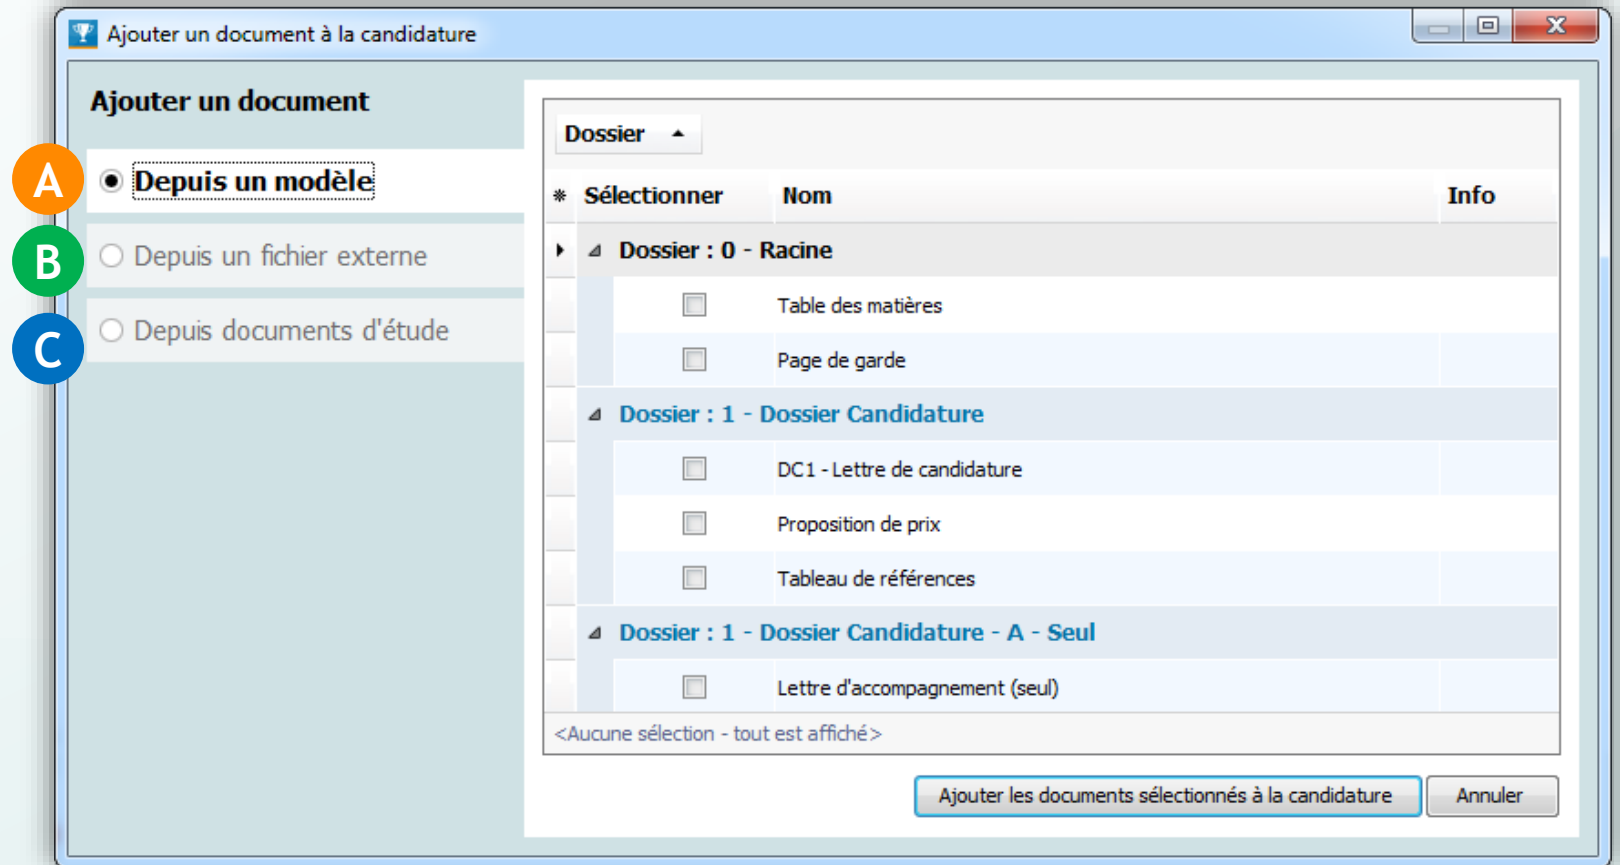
Ajouter un document à la candidature

Ajouter un document

A
Depuis un modèle

B
Depuis un fichier externe

C
Depuis documents d'étude

Dossier

| * | Sélectionner | Nom | Info |
|---|---|---|---|
| | Dossier : 0 - Racine | | |
| | ☐ | Table des matières | |
| | ☐ | Page de garde | |
| | Dossier : 1 - Dossier Candidature | | |
| | ☐ | DC1 - Lettre de candidature | |
| | ☐ | Proposition de prix | |
| | ☐ | Tableau de références | |
| | Dossier : 1 - Dossier Candidature - A - Seul | | |
| | ☐ | Lettre d'accompagnement (seul) | |

<Aucune sélection - tout est affiché>

Ajouter les documents sélectionnés à la candidature
Annuler